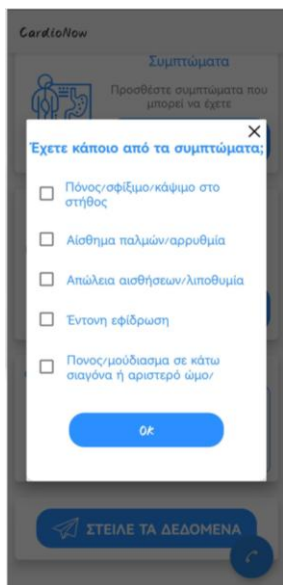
CardioNow

Συμπτώματα

Προσθέστε συμπτώματα που μπορεί να έχετε

×

Έχετε κάποιο από τα συμπτώματα;

Πόνος/σφίξιμο/κάψιμο στο στήθος

Αίσθημα παλμών/αρρυθμία

Απώλεια αισθήσεων/λιποθυμία

Έντονη εφίδρωση

Πονος/μούδιασμα σε κάτω σιαγόνα ή αριστερό ώμο/

Ok

ΣΤΕΙΛΕ ΤΑ ΔΕΔΟΜΕΝΑ